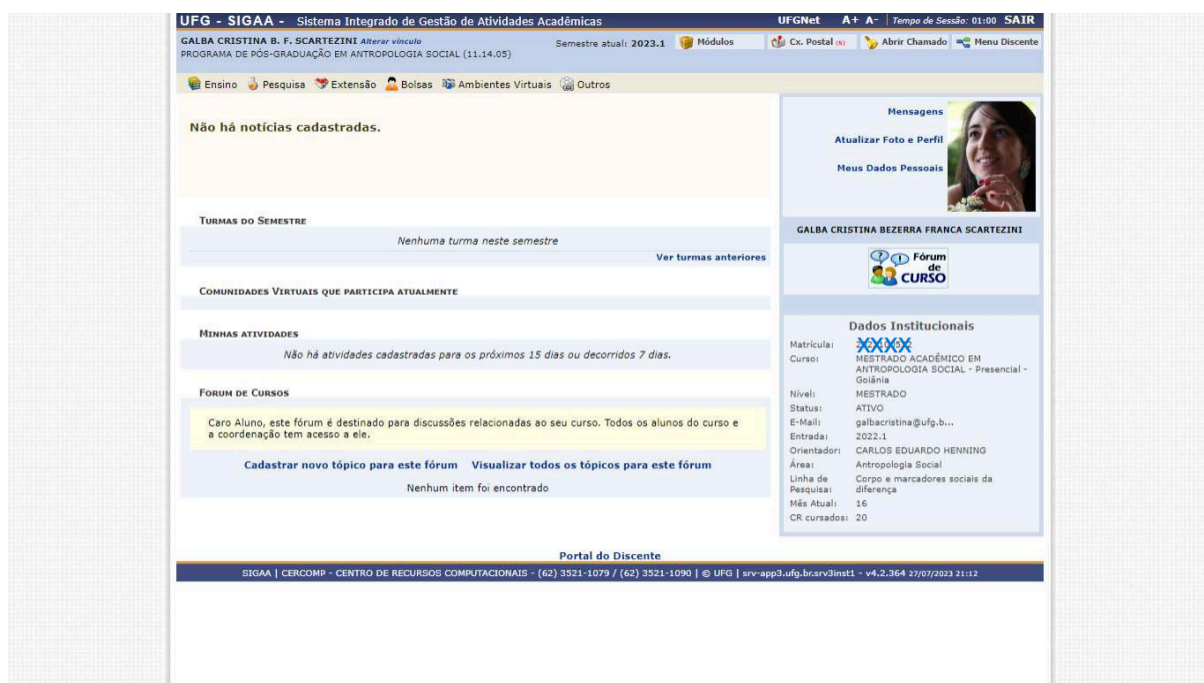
UFG - SIGAA - Sistema Integrado de Gestão de Atividades Acadêmicas
UFGNet A+ A- | Tempo de Sessão: 01:00 SAIR

GALBA CRISTINA B. F. SCARTEZINI Alterar vínculo
PROGRAMA DE PÓS-GRADUAÇÃO EM ANTROPOLOGIA SOCIAL (11.14.05)
Semestre atual: 2023.1 Módulos Cx. Postal (5) Abrir Chamado Menu Discente

Ensino Pesquisa Extensão Bolsas Ambientes Virtuais Outros

Não há notícias cadastradas.

Mensagens
Atualizar Foto e Perfil
Meus Dados Pessoais

GALBA CRISTINA BEZERRA FRANCA SCARTEZINI

Fórum do CURSO

TURMAS DO SEMESTRE
Nenhuma turma neste semestre
Ver turmas anteriores

COMUNIDADES VIRTUAIS QUE PARTICIPA ATUALMENTE

MINHAS ATIVIDADES
Não há atividades cadastradas para os próximos 15 dias ou decorridos 7 dias.

FORUM DE CURSOS
Caro Aluno, este fórum é destinado para discussões relacionadas ao seu curso. Todos os alunos do curso e a coordenação tem acesso a ele.

Cadastrar novo tópico para este fórum Visualizar todos os tópicos para este fórum
Nenhum item foi encontrado

Dados Institucionais
| | |
|---|---|
| Matrícula: | XXXX |
| Curso: | MESTRADO ACADÊMICO EM ANTROPOLOGIA SOCIAL - Presencial - Goiânia |
| Nível: | MESTRADO |
| Status: | ATIVO |
| E-Mail: | galbacristina@ufg.b... |
| Entrada: | 2022.1 |
| Orientador: | CARLOS EDUARDO HENNING |
| Área: | Antropologia Social |
| Linha de Pesquisa: | Corpo e marcadores sociais da diferença |
| Mês Atual: | 16 |
| CR cursados: | 20 |

Portal do Discente
SIGAA | CERCOMP - CENTRO DE RECURSOS COMPUTACIONAIS - (62) 3521-1079 / (62) 3521-1090 | © UFG | srv-app3.ufg.br.srv3inst1 - v4.2.364 27/07/2023 21:12